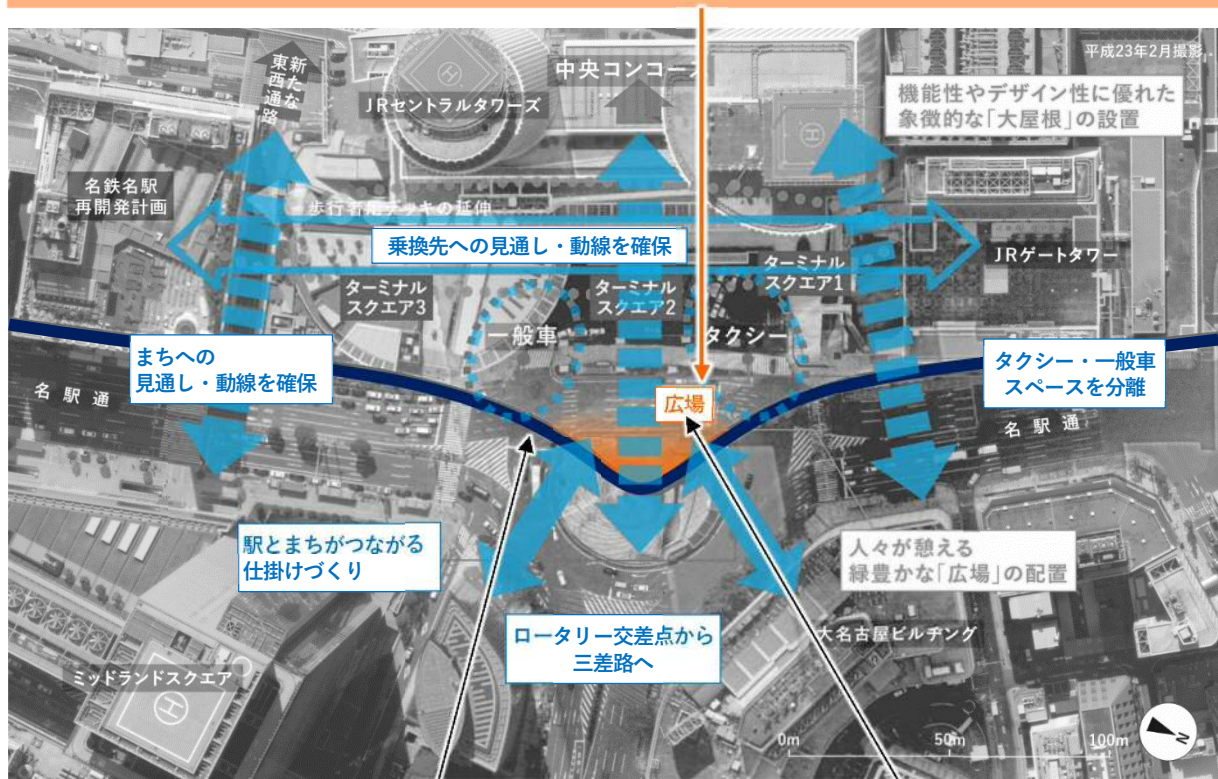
平成23年2月撮影

東新西たな通路

JRセントラルタワーズ

中央コンコース

機能性やデザイン性に優れた象徴的な「大屋根」の設置

名鉄名駅再開発計画

歩行者用デッキの延伸

乗換先への見通し・動線を確保

JRゲートタワー

ターミナルスクエア3

ターミナルスクエア2

ターミナルスクエア1

一般車

タクシー

まちへの見通し・動線を確保

タクシー・一般車スペースを分離

名駅通

広場

名駅通

駅とまちがつながる仕掛けづくり

人々が憩える緑豊かな「広場」の配置

大名古屋ビルヂング

ロータリー交差点から三差路へ

ミッドランドスクエア

0m

50m

100m

N